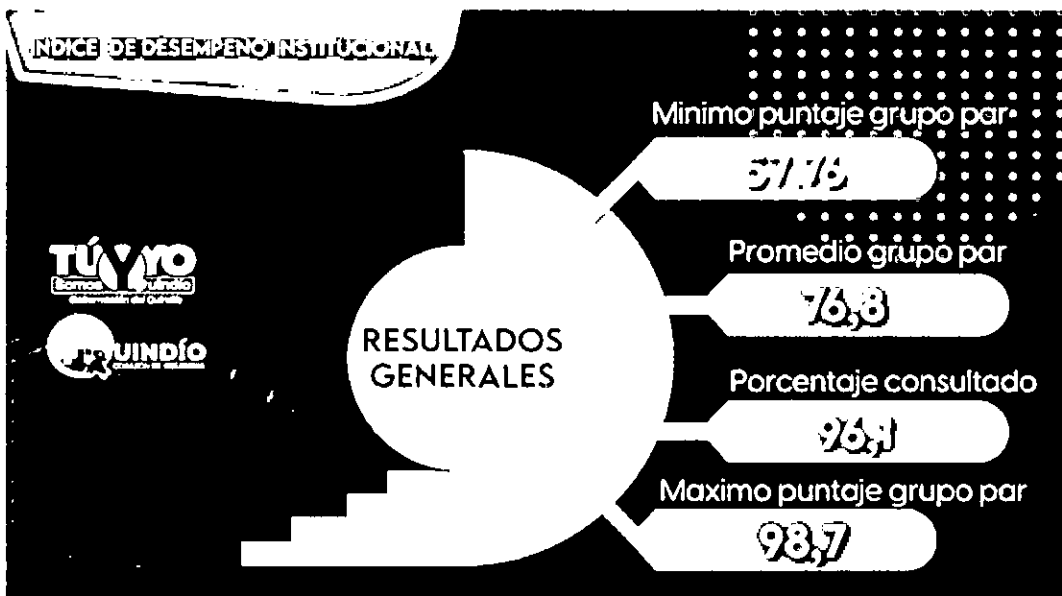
INDICE DE DESEMPEÑO INSTITUCIONAL

Minimo puntaje grupo par

57,76

Promedio grupo par

76,8

Porcentaje consultado

96,1

Maximo puntaje grupo par

98,7

RESULTADOS GENERALES

TÚ Y YO Somos Quindío
Gobernación del Quindío

QUINDÍO
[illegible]